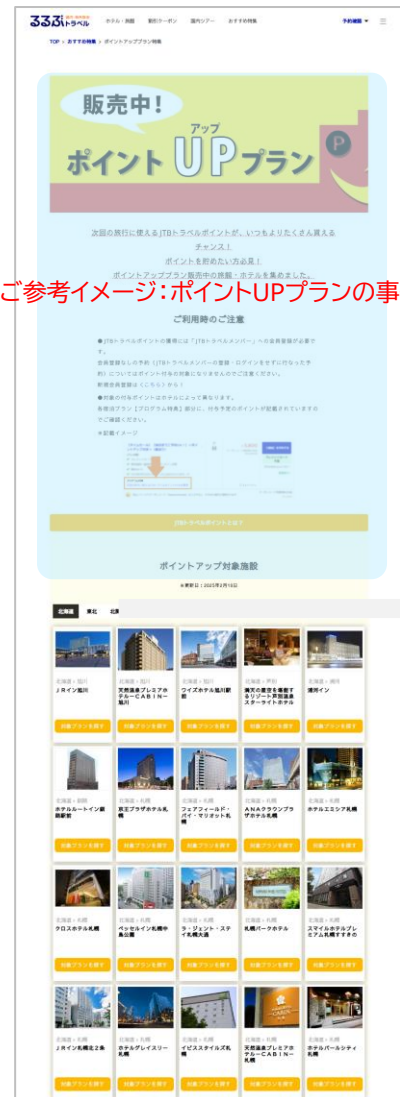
るるぶトラベル

ホテル・旅館　割引クーポン　国内ツアー　おすすめ特集　予約確認

TOP > おすすめ特集 > ポイントアッププラン特集

販売中!
ポイントUPプラン
アップ

次回の旅行に使えるJTBトラベルポイントが、いつもよりたくさん貯まるチャンス!
ポイントを貯めたい方必見!
ポイントアッププラン販売中の旅館・ホテルを集めました。

ご参考イメージ：ポイントUPプランの事

ご利用時のご注意

●JTBトラベルポイントの獲得には「JTBトラベルメンバー」への会員登録が必要です。
会員登録なしの予約（JTBトラベルメンバーの登録・ログインをせずに行なった予約）についてはポイント付与の対象になりませんのでご注意ください。
新規会員登録はこちらから!
●対象の付与ポイントはホテルによって異なります。
各宿泊プラン【プログラム特典】部分に、付与予定のポイントが記載されていますのでご確認ください。
※記載イメージ

JTBトラベルポイントとは?

ポイントアップ対象施設

※更新日：2025年2月10日

北海道　東北　北関

| 北海道・旭川 JRイン旭川 | 北海道・旭川 天然温泉プレミアホテル−CABIN−旭川 | 北海道・旭川 ワイズホテル旭川駅前 | 北海道・芦別 展望の露天を堪能するリゾート芦別温泉スターライトホテル | 北海道・旭川 湯川イン |
|---|---|---|---|---|
| 対象プランを探す | 対象プランを探す | 対象プランを探す | 対象プランを探す | 対象プランを探す |
| 北海道・釧路 ホテルルートイン釧路駅前 | 北海道・札幌 京王プラザホテル札幌 | 北海道・札幌 フェアフィールド・バイ・マリオット札幌 | 北海道・札幌 ANAクラウンプラザホテル札幌 | 北海道・札幌 ホテルエミシア札幌 |
| 対象プランを探す | 対象プランを探す | 対象プランを探す | 対象プランを探す | 対象プランを探す |
| 北海道・札幌 クロスホテル札幌 | 北海道・札幌 ベッセルイン札幌中島公園 | 北海道・札幌 ラ・ジェント・ステイ札幌大通 | 北海道・札幌 札幌パークホテル | 北海道・札幌 スマイルホテルプレミアム札幌すすきの |
| 対象プランを探す | 対象プランを探す | 対象プランを探す | 対象プランを探す | 対象プランを探す |
| 北海道・札幌 JRイン札幌北2条 | 北海道・札幌 ホテルグレイスリー札幌 | 北海道・札幌 イビススタイルズ札幌 | 北海道・札幌 天然温泉プレミアホテル−CABIN−札幌 | 北海道・札幌 ホテルパールシティ札幌 |
| 対象プランを探す | 対象プランを探す | 対象プランを探す | 対象プランを探す | 対象プランを探す |